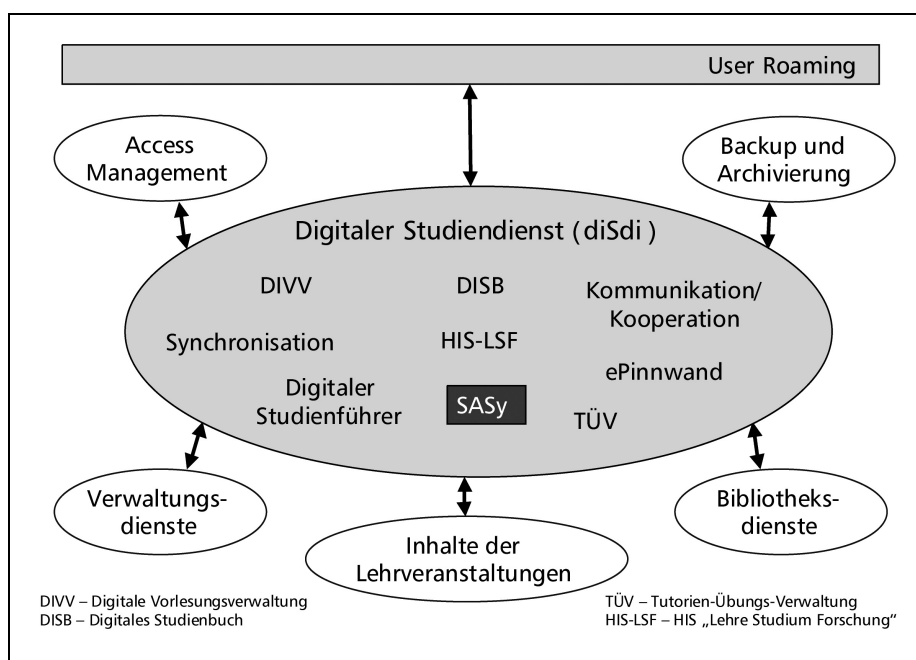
User Roaming

Access Management

Backup und Archivierung

Digitaler Studiendienst (diSdi )

DIVV

DISB

Kommunikation/ Kooperation

Synchronisation

HIS-LSF

ePinnwand

Digitaler Studienführer

SASy

TÜV

Verwaltungsdienste

Bibliotheksdienste

Inhalte der Lehrveranstaltungen

DIVV – Digitale Vorlesungsverwaltung
DISB – Digitales Studienbuch

TÜV – Tutorien-Übungs-Verwaltung
HIS-LSF – HIS „Lehre Studium Forschung"